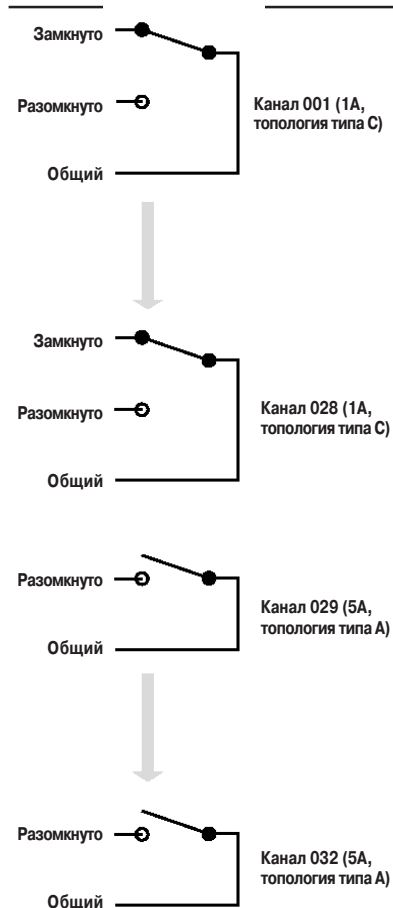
Замкнуто

Разомкнуто

Канал 001 (1А, топология типа С)

Общий

Замкнуто

Разомкнуто

Канал 028 (1А, топология типа С)

Общий

Разомкнуто

Канал 029 (5А, топология типа А)

Общий

Разомкнуто

Канал 032 (5А, топология типа А)

Общий